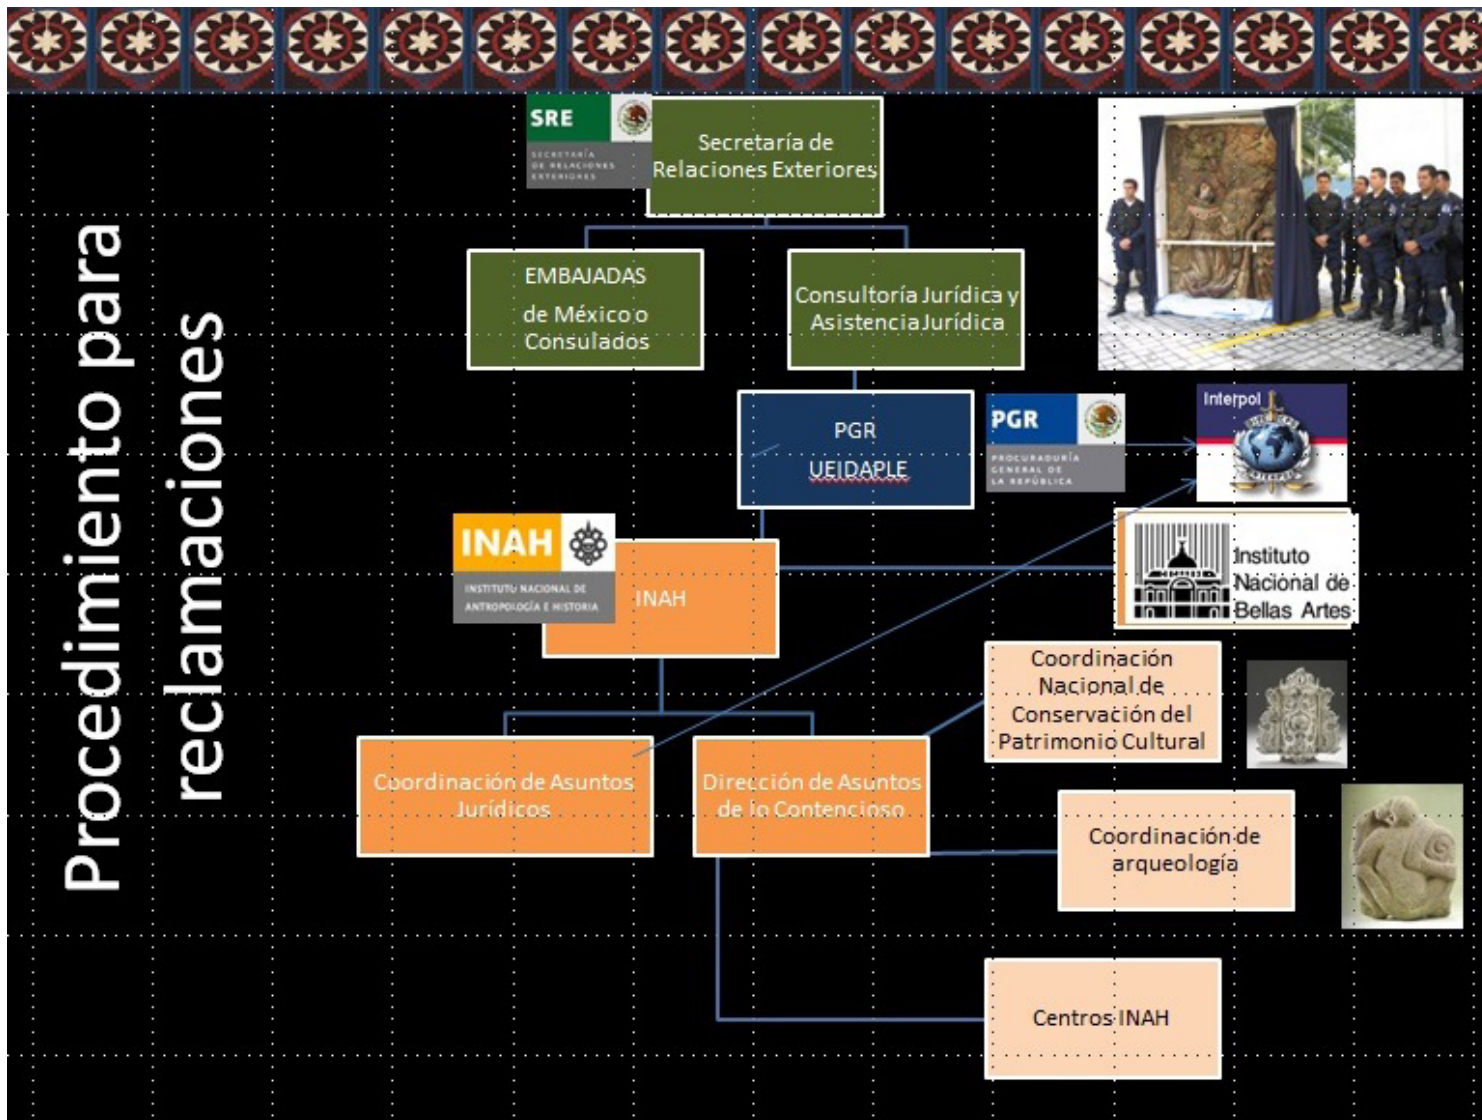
Procedimiento para reclamaciones

SRE
SECRETARÍA DE RELACIONES EXTERIORES

Secretaría de Relaciones Exteriores

EMBAJADAS de México o Consulados

Consultoría Jurídica y Asistencia Jurídica

PGR
UEIDAPLE

PGR
PROCURADURÍA GENERAL DE LA REPÚBLICA

Interpol

INAH
INSTITUTO NACIONAL DE ANTROPOLOGÍA E HISTORIA

INAH

Instituto Nacional de Bellas Artes

Coordinación Nacional de Conservación del Patrimonio Cultural

Coordinación de Asuntos Jurídicos

Dirección de Asuntos de lo Contencioso

Coordinación de arqueología

Centros INAH